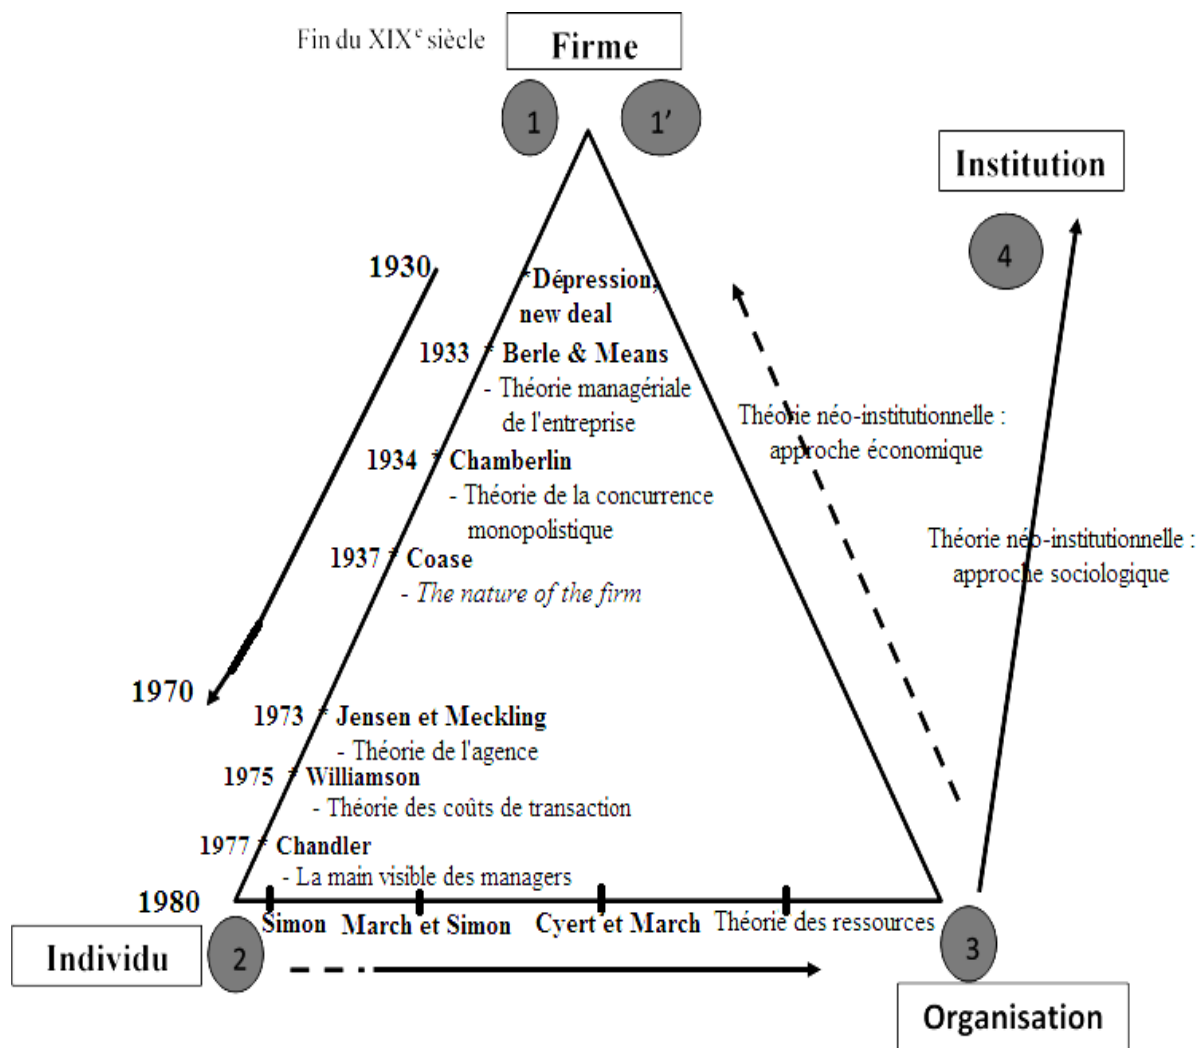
Fin du XIX$^e$ siècle

Firme

1

1'

Institution

4

1930

*Dépression, new deal

1933 * Berle & Means
- Théorie managériale de l'entreprise

1934 * Chamberlin
- Théorie de la concurrence monopolistique

1937 * Coase
- The nature of the firm

Théorie néo-institutionnelle : approche économique

Théorie néo-institutionnelle : approche sociologique

1970

1973 * Jensen et Meckling
- Théorie de l'agence

1975 * Williamson
- Théorie des coûts de transaction

1977 * Chandler
- La main visible des managers

1980

Simon March et Simon Cyert et March Théorie des ressources

Individu

2

3

Organisation